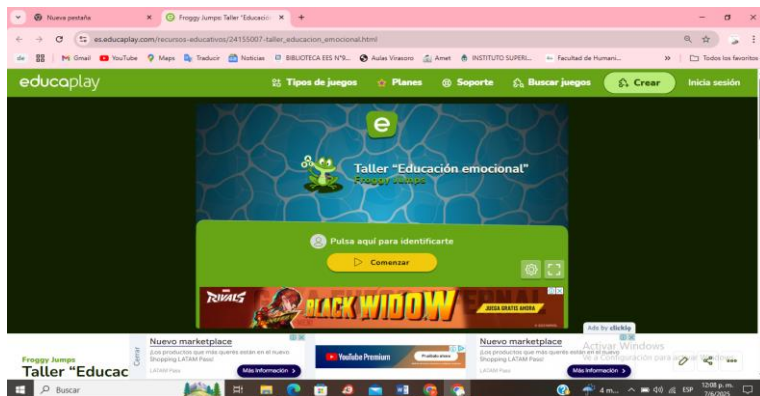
Nueva pestaña
Froggy Jumps: Taller "Educació
es.educaplay.com/recursos-educativos/24155007-taller_educacion_emocional.html
Gmail YouTube Maps Traducir Noticias BIBLIOTECA EES N°9... Aulas Virasoro Amet INSTITUTO SUPERI... Facultad de Humani... Todos los favoritos
educaplay
Tipos de juegos Planes Soporte Buscar juegos Crear Inicia sesión
Taller "Educación emocional"
Froggy Jumps
Pulsa aquí para identificarte
Comenzar
RIVALS BLACK WIDOW
JUEGA GRATIS AHORA
Ads by clickio
Froggy Jumps
Taller "Educac
Cerrar
Nuevo marketplace
¡Los productos que más querés están en el nuevo Shopping LATAM Pass!
LATAM Pass
Más información >
YouTube Premium
Nuevo marketplace
¡Los productos que más querés están en el nuevo Shopping LATAM Pass!
LATAM Pass
Más información >
Activar Windows
Ve a Configuración para activar Windows.
Buscar
ESP
12:08 p. m.
7/6/2025